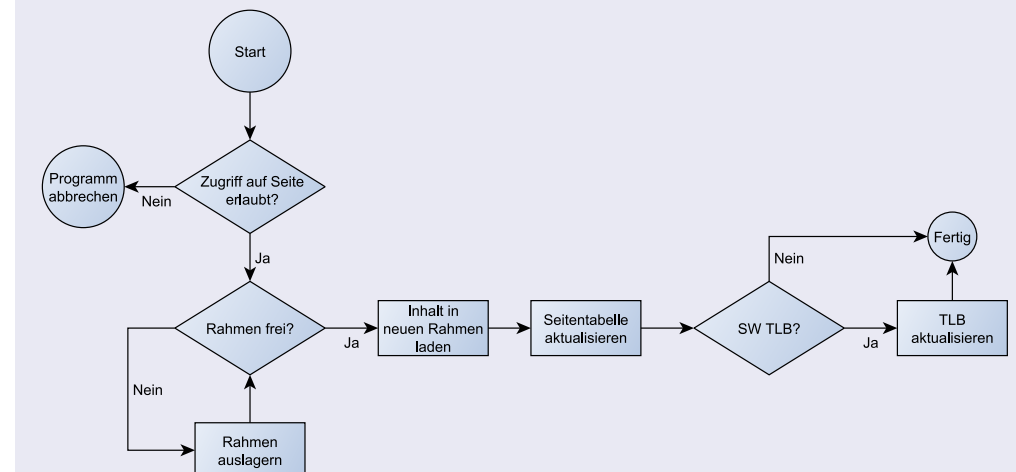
Start

Programm abbrechen

Nein

Zugriff auf Seite erlaubt?

Ja

Rahmen frei?

Nein

Rahmen auslagern

Ja

Inhalt in neuen Rahmen laden

Seitentabelle aktualisieren

SW TLB?

Nein

Fertig

Ja

TLB aktualisieren